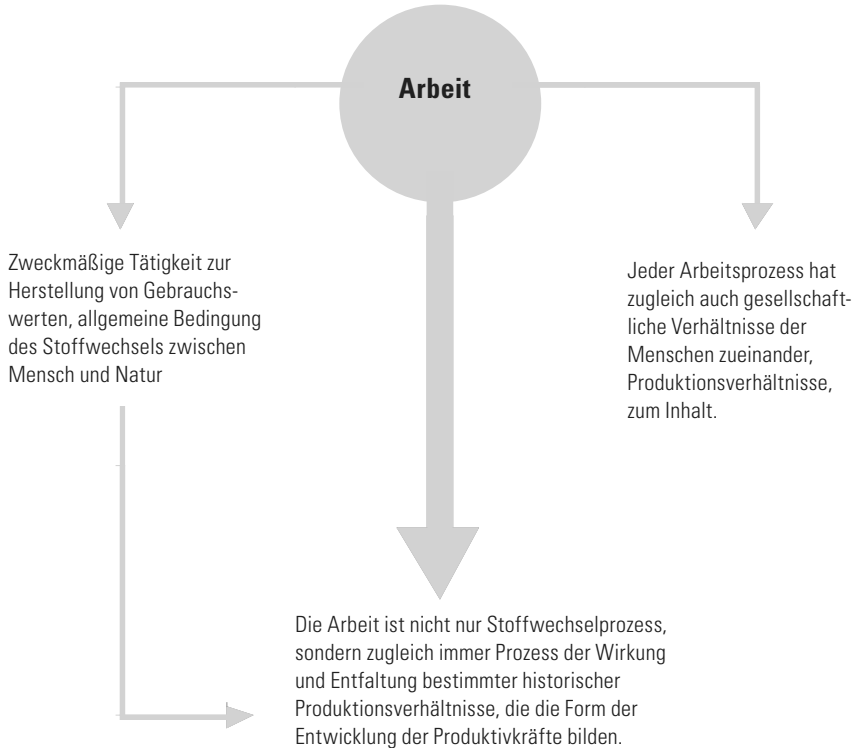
Arbeit

Zweckmäßige Tätigkeit zur Herstellung von Gebrauchswerten, allgemeine Bedingung des Stoffwechsels zwischen Mensch und Natur

Jeder Arbeitsprozess hat zugleich auch gesellschaftliche Verhältnisse der Menschen zueinander, Produktionsverhältnisse, zum Inhalt.

Die Arbeit ist nicht nur Stoffwechselprozess, sondern zugleich immer Prozess der Wirkung und Entfaltung bestimmter historischer Produktionsverhältnisse, die die Form der Entwicklung der Produktivkräfte bilden.